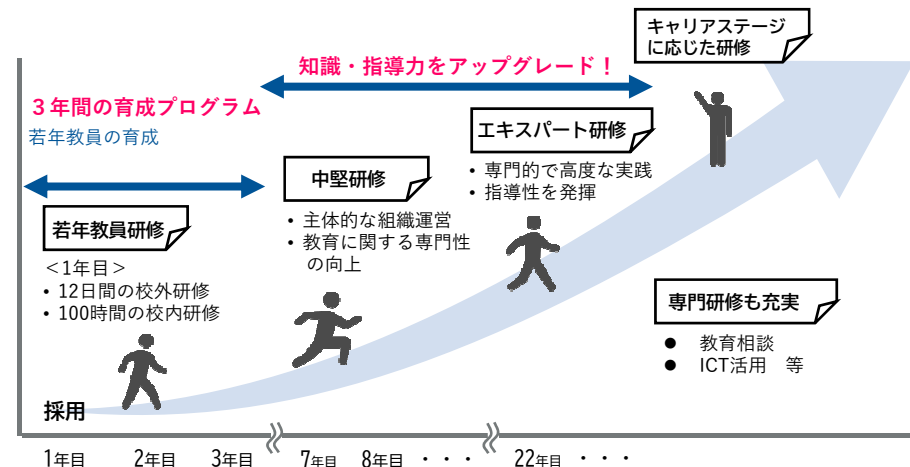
キャリアステージに応じた研修

知識・指導力をアップグレード！

３年間の育成プログラム
若年教員の育成

エキスパート研修
• 専門的で高度な実践
• 指導性を発揮

中堅研修
• 主体的な組織運営
• 教育に関する専門性の向上

若年教員研修
＜1年目＞
• 12日間の校外研修
• 100時間の校内研修

専門研修も充実
● 教育相談
● ICT活用　等

採用

1年目　2年目　3年目　7年目　8年目　・・・　22年目　・・・